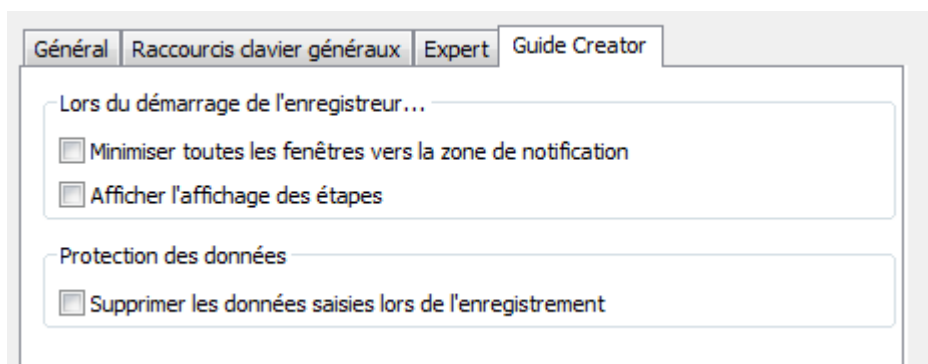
Général | Raccourcis clavier généraux | Expert | Guide Creator

Lors du démarrage de l'enregistreur...

Minimiser toutes les fenêtres vers la zone de notification

Afficher l'affichage des étapes

Protection des données

Supprimer les données saisies lors de l'enregistrement